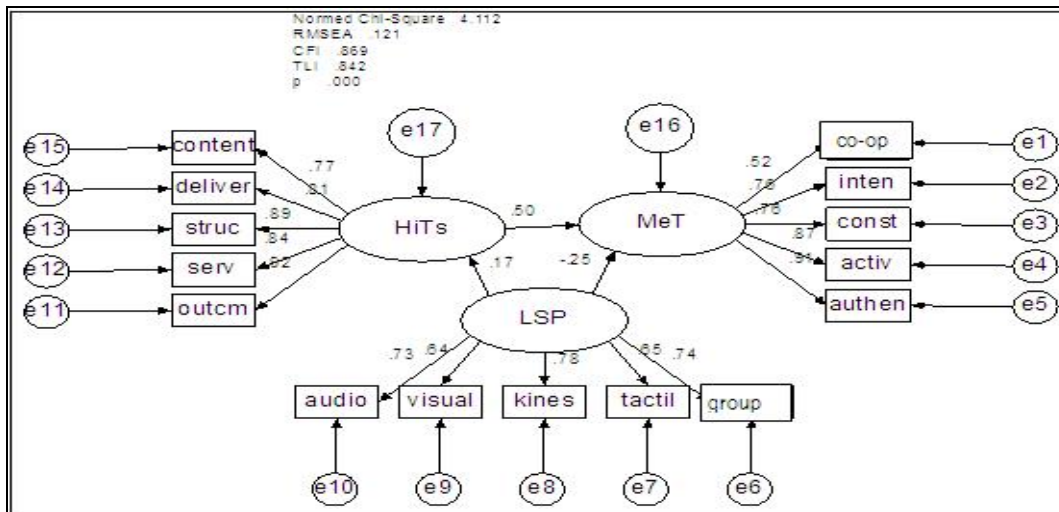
Normed Chi-Square 4.112
RMSEA .121
CFI .869
TLI .842
p .000

e15
content
e14
deliver
e13
struc
e12
serv
e11
outcm
.77
.81
.89
.84
.82
e17
HiTs
.50
e16
MeT
.52
.76
.76
.87
.91
co-op
inten
const
activ
authen
e1
e2
e3
e4
e5
.17
-.25
LSP
.73
.64
.78
.65
.74
audio
visual
kines
tactil
group
e10
e9
e8
e7
e6